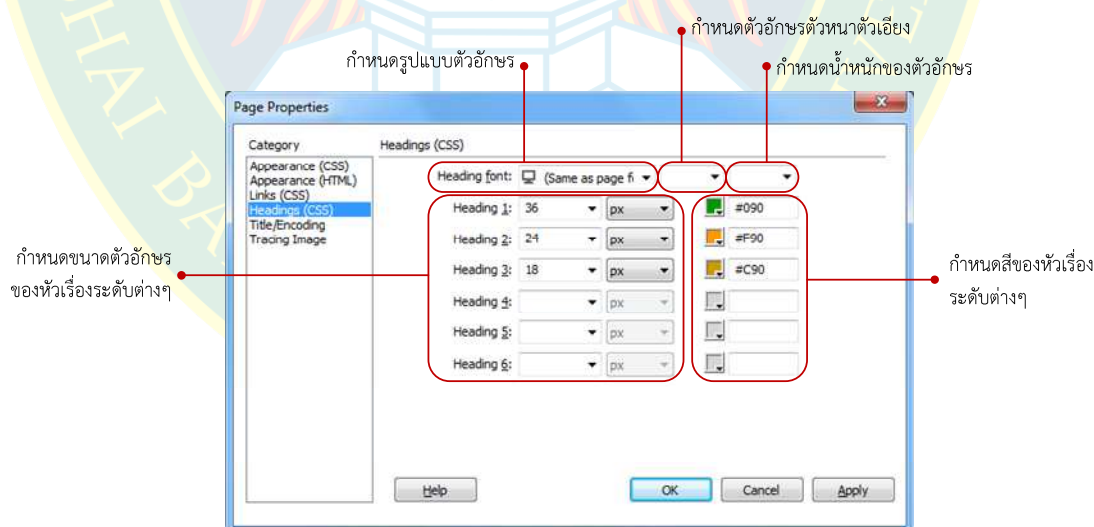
กำหนดตัวอักษรตัวหนาตัวเอียง

กำหนดรูปแบบตัวอักษร

กำหนดน้ำหนักของตัวอักษร

Page Properties

Category

Appearance (CSS)
Appearance (HTML)
Links (CSS)
Headings (CSS)
Title/Encoding
Tracing Image

Headings (CSS)

Heading font: (Same as page fi

Heading 1: 36 px #090
Heading 2: 24 px #F90
Heading 3: 18 px #C90
Heading 4: px
Heading 5: px
Heading 6: px

กำหนดขนาดตัวอักษรของหัวเรื่องระดับต่างๆ

กำหนดสีของหัวเรื่องระดับต่างๆ

Help

OK

Cancel

Apply